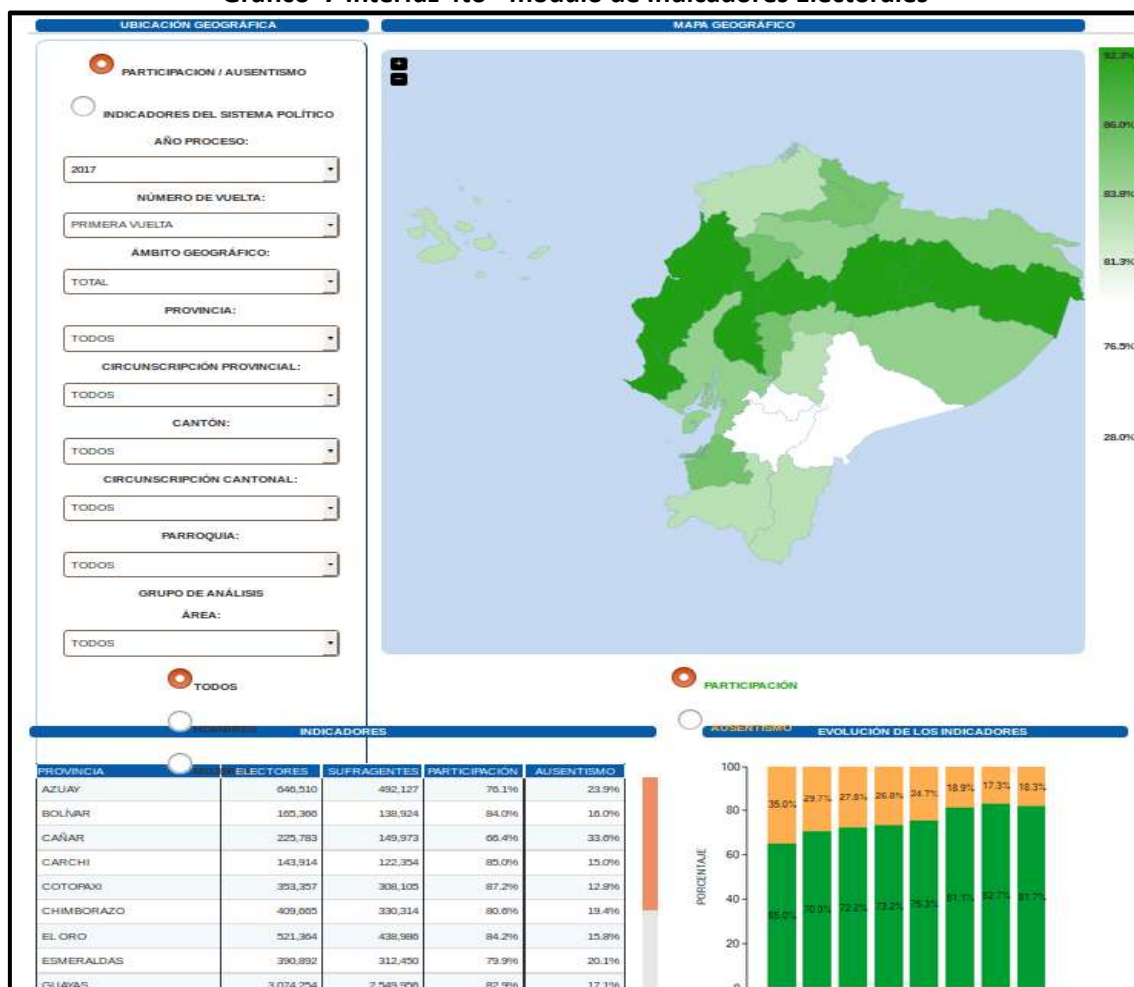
Gráfico 9 Interfaz Web - Módulo de Indicadores Electorales

UBICACIÓN GEOGRÁFICA

MAPA GEOGRÁFICO

PARTICIPACION / AUSENTISMO

INDICADORES DEL SISTEMA POLÍTICO

AÑO PROCESO:

2017

NÚMERO DE VUELTA:

PRIMERA VUELTA

ÁMBITO GEOGRÁFICO:

TOTAL

PROVINCIA:

TODOS

CIRCUNSCRIPCIÓN PROVINCIAL:

TODOS

CANTÓN:

TODOS

CIRCUNSCRIPCIÓN CANTONAL:

TODOS

PARROQUIA:

TODOS

GRUPO DE ANÁLISIS

ÁREA:

TODOS

TODOS

HOMBRES

MUJERES

+
−

92.3%
86.0%
83.8%
81.3%
76.5%
28.0%

PARTICIPACIÓN

AUSENTISMO

INDICADORES

| PROVINCIA | ELECTORES | SUFRAGENTES | PARTICIPACIÓN | AUSENTISMO |
|---|---|---|---|---|
| AZUAY | 646,510 | 492,127 | 76.1% | 23.9% |
| BOLÍVAR | 165,366 | 138,924 | 84.0% | 16.0% |
| CAÑAR | 225,783 | 149,973 | 66.4% | 33.6% |
| CARCHI | 143,914 | 122,354 | 85.0% | 15.0% |
| COTOPAXI | 353,357 | 308,105 | 87.2% | 12.8% |
| CHIMBORAZO | 409,665 | 330,314 | 80.6% | 19.4% |
| EL ORO | 521,364 | 438,986 | 84.2% | 15.8% |
| ESMERALDAS | 390,892 | 312,450 | 79.9% | 20.1% |
| GUAYAS | 3,074,254 | 2,549,956 | 82.9% | 17.1% |

EVOLUCIÓN DE LOS INDICADORES

100
80
60
40
20
0

PORCENTAJE

35.0% 29.7% 27.8% 26.8% 24.7% 18.9% 17.3% 18.3%

65.0% 70.3% 72.2% 73.2% 75.3% 81.1% 82.7% 81.7%